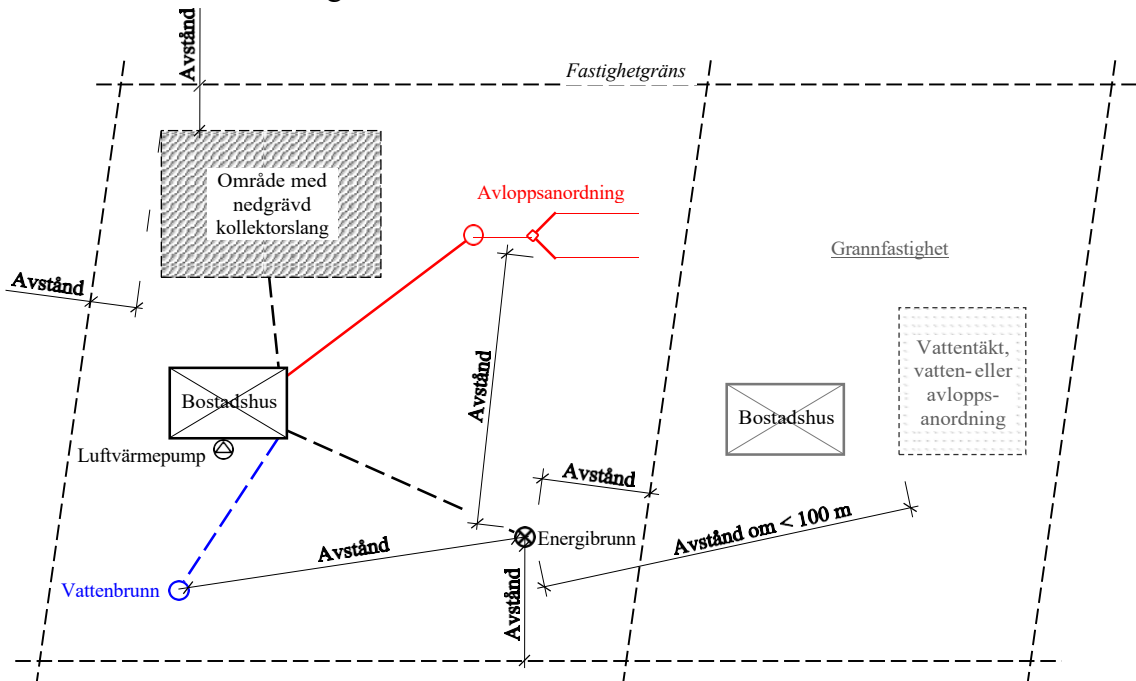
Avstånd

Fastighetgräns

Område med nedgrävd kollektorslang

Avloppsanordning

Grannfastighet

Avstånd

Avstånd

Bostadshus

Vattentäkt, vatten- eller avlopps-anordning

Bostadshus

Luftvärmepump

Avstånd

Avstånd

Avstånd om < 100 m

Energibrunn

Vattenbrunn

Avstånd